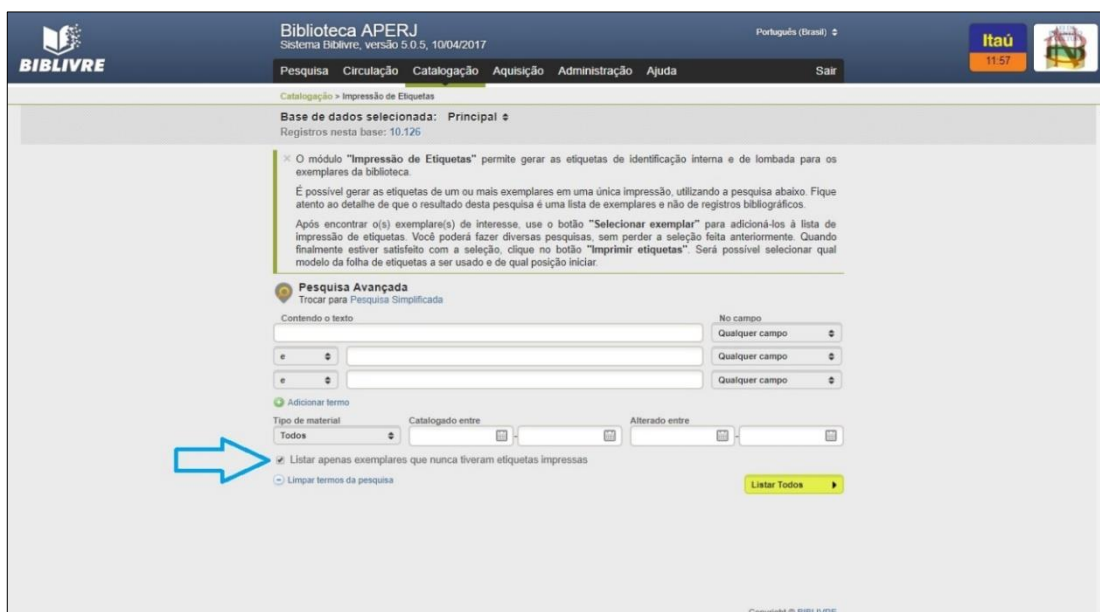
BIBLIVRE

Biblioteca APERJ
Sistema Biblivre, versão 5.0.5, 10/04/2017

Português (Brasil) ≑

Itaú
11:57

Pesquisa Circulação Catalogação Aquisição Administração Ajuda Sair

Catalogação > Impressão de Etiquetas

Base de dados selecionada: Principal ≑
Registros nesta base: 10.126

× O módulo "Impressão de Etiquetas" permite gerar as etiquetas de identificação interna e de lombada para os exemplares da biblioteca.

É possível gerar as etiquetas de um ou mais exemplares em uma única impressão, utilizando a pesquisa abaixo. Fique atento ao detalhe de que o resultado desta pesquisa é uma lista de exemplares e não de registros bibliográficos.

Após encontrar o(s) exemplar(es) de interesse, use o botão "Selecionar exemplar" para adicioná-los à lista de impressão de etiquetas. Você poderá fazer diversas pesquisas, sem perder a seleção feita anteriormente. Quando finalmente estiver satisfeito com a seleção, clique no botão "Imprimir etiquetas". Será possível selecionar qual modelo da folha de etiquetas a ser usado e de qual posição iniciar.

Pesquisa Avançada
Trocar para Pesquisa Simplificada

Contendo o texto

No campo
Qualquer campo

e
Qualquer campo

e
Qualquer campo

Adicionar termo

Tipo de material
Todos

Catalogado entre

Alterado entre

Listar apenas exemplares que nunca tiveram etiquetas impressas

Limpar termos da pesquisa

Listar Todos

Copyright © BIBLIVRE